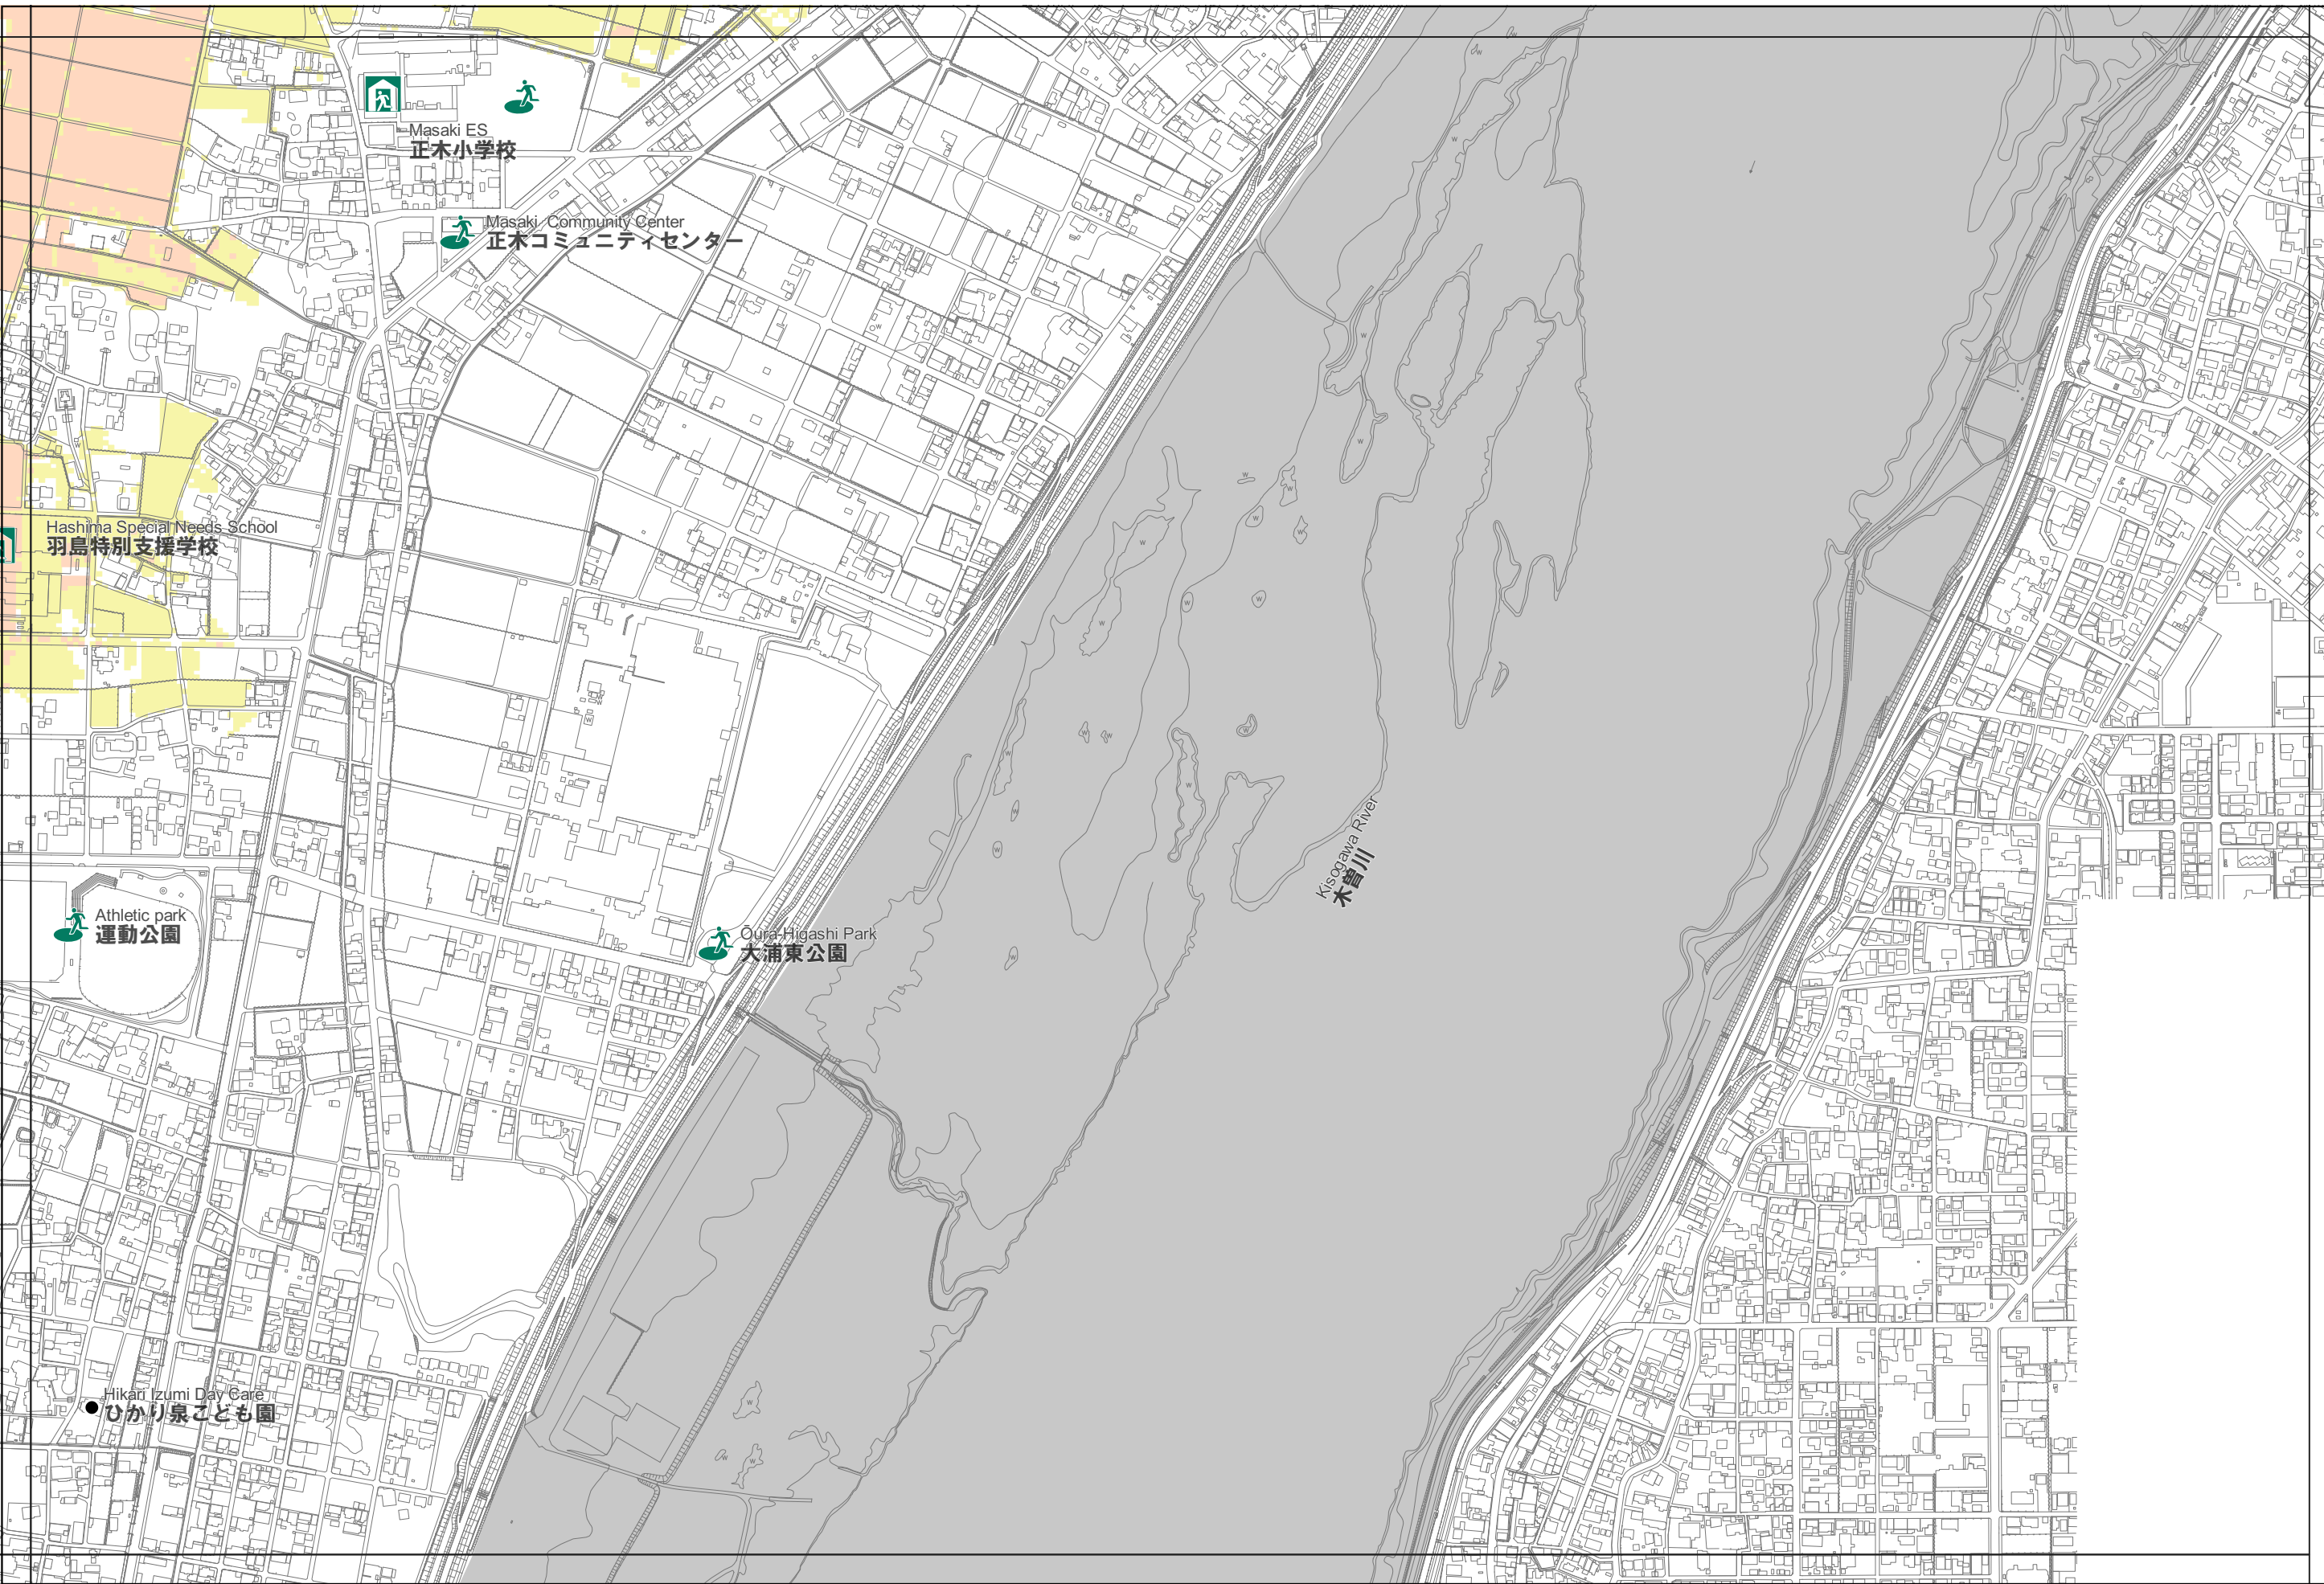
Masaki ES
正木小学校

Masaki Community Center
正木コミュニティセンター

Hashima Special Needs School
羽島特別支援学校

Kisogawa River
木曽川

Athletic park
運動公園

Ōura-Higashi Park
大浦東公園

Hikari Izumi Day Care
ひかり泉こども園